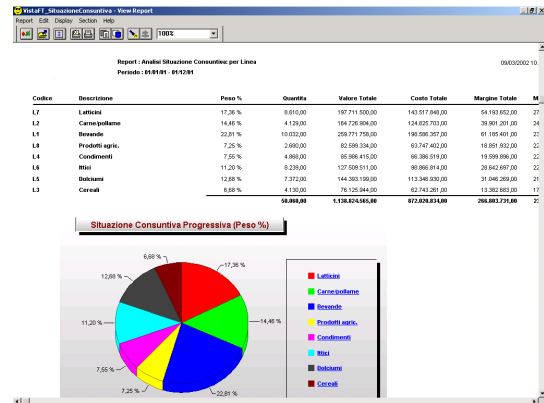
VistaFT_SituazioneConsuntiva - View Report

Report Edit Display Section Help

100%

Report : Analisi Situazione Consuntiva: per Linea

Periodo : 01/01/01 - 01/12/01

09/03/2002 10.

| Codice | Descrizione | Peso % | Quantità | Valore Totale | Costo Totale | Margine Totale | M |
|---|---|---|---|---|---|---|---|
| L7 | Latticini | 17,36 % | 8.610,00 | 197.711.500,00 | 143.517.848,00 | 54.193.652,00 | 27 |
| L2 | Carne/pollame | 14,46 % | 4.129,00 | 164.726.904,00 | 124.825.703,00 | 39.901.201,00 | 24 |
| L1 | Bevande | 22,81 % | 10.032,00 | 259.771.758,00 | 198.586.357,00 | 61.185.401,00 | 23 |
| L8 | Prodotti agric. | 7,25 % | 2.680,00 | 82.599.334,00 | 63.747.402,00 | 18.851.932,00 | 22 |
| L4 | Condimenti | 7,55 % | 4.868,00 | 85.986.415,00 | 66.386.519,00 | 19.599.896,00 | 22 |
| L6 | Ittici | 11,20 % | 8.239,00 | 127.509.511,00 | 98.866.814,00 | 28.642.697,00 | 22 |
| L5 | Dolciumi | 12,68 % | 7.372,00 | 144.393.199,00 | 113.346.930,00 | 31.046.269,00 | 21 |
| L3 | Cereali | 6,68 % | 4.130,00 | 76.125.944,00 | 62.743.261,00 | 13.382.683,00 | 17 |
| | | | 50.060,00 | 1.138.824.565,00 | 872.020.834,00 | 266.803.731,00 | 23 |

Situazione Consuntiva Progressiva (Peso %)

6,68 %
17,36 %
12,68 %
14,46 %
11,20 %
7,55 %
7,25 %
22,81 %

Latticini
Carne/pollame
Bevande
Prodotti agric.
Condimenti
Ittici
Dolciumi
Cereali